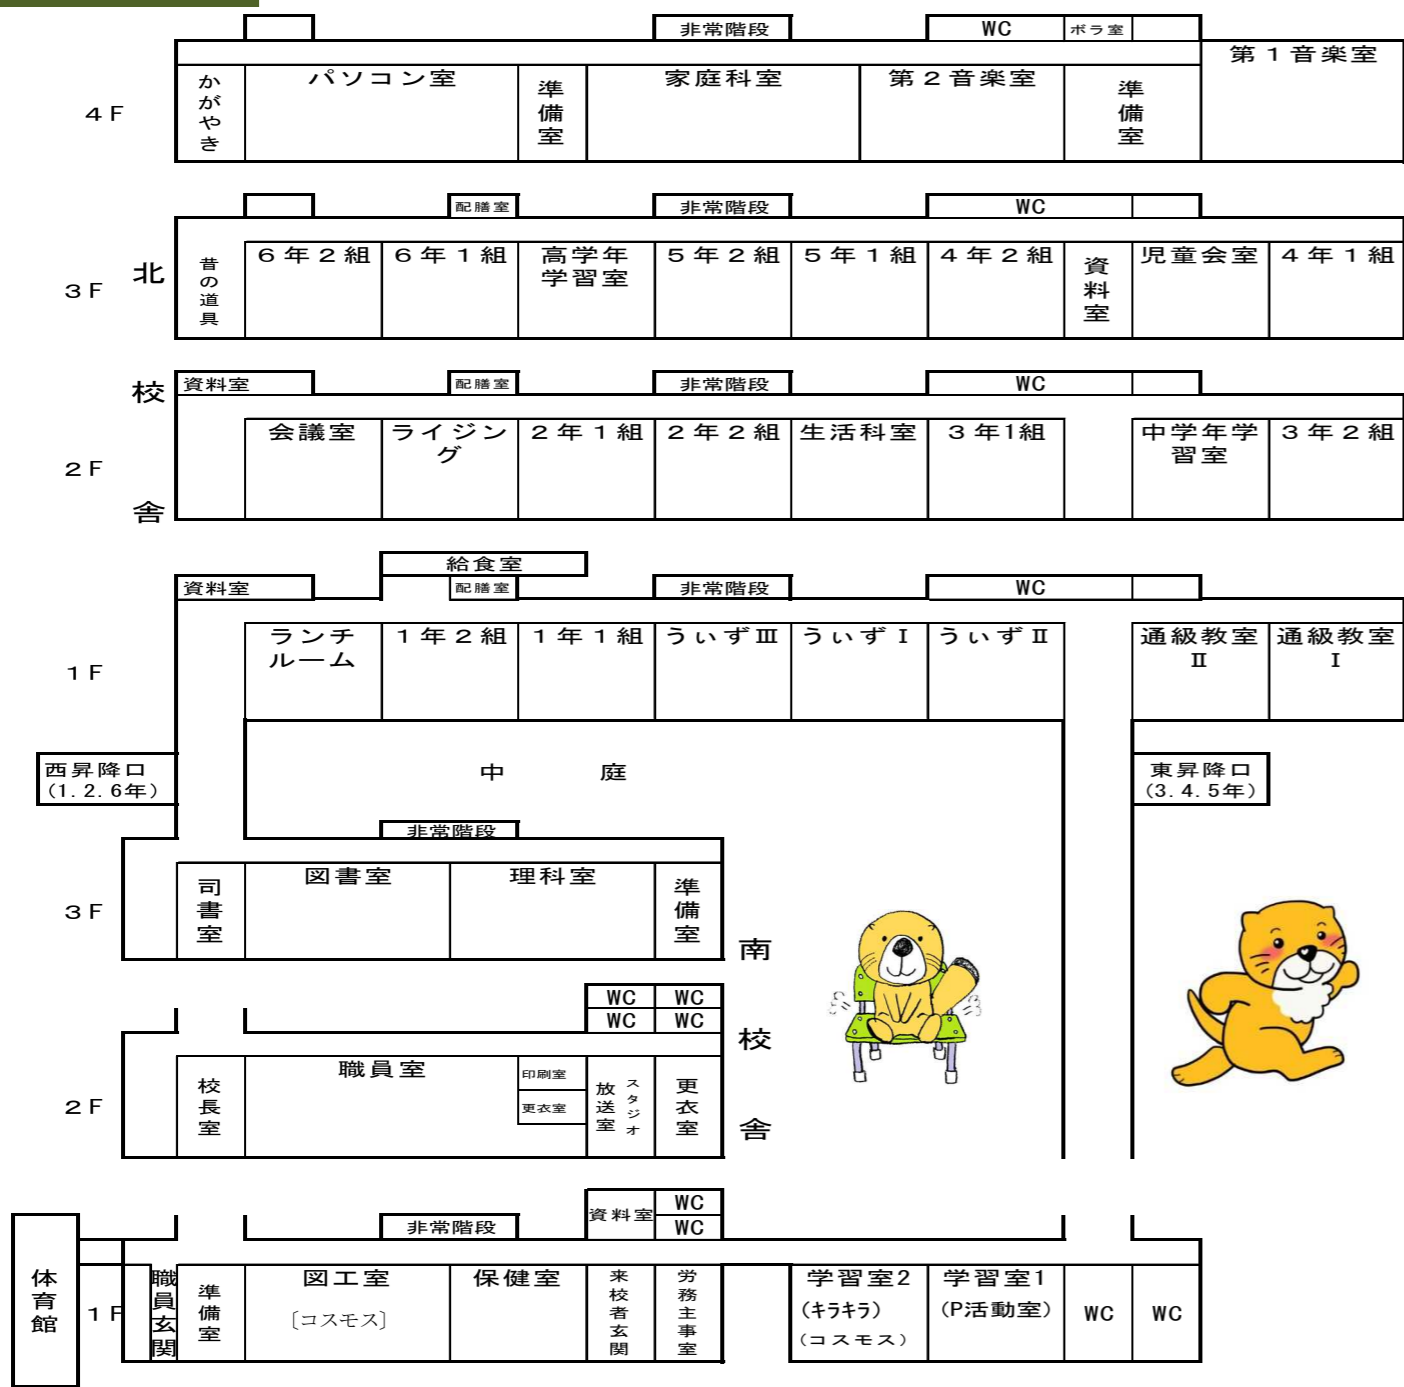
非常階段　WC　ボラ室

第１音楽室

４Ｆ

かがやき　パソコン室　準備室　家庭科室　第２音楽室　準備室

配膳室　非常階段　WC

３Ｆ　北

昔の道具　６年２組　６年１組　高学年学習室　５年２組　５年１組　４年２組　資料室　児童会室　４年１組

校

資料室　配膳室　非常階段　WC

２Ｆ

会議室　ライジング　２年１組　２年２組　生活科室　３年1組　中学年学習室　３年２組

舎

給食室

資料室　配膳室　非常階段　WC

１Ｆ

ランチルーム　１年２組　１年１組　ういずⅢ　ういずⅠ　ういずⅡ　通級教室Ⅱ　通級教室Ⅰ

西昇降口（1. 2. 6年）

中　庭

東昇降口（3. 4. 5年）

非常階段

３Ｆ

司書室　図書室　理科室　準備室

南

WC　WC
WC　WC

校

２Ｆ

校長室　職員室　印刷室　更衣室　放送室　スタジオ　更衣室

舎

資料室　WC　WC

非常階段

体育館

１Ｆ

職員玄関　準備室　図工室〔コスモス〕　保健室　来校者玄関　労務主事室　学習室2（キラキラ）（コスモス）　学習室1（P活動室）　WC　WC